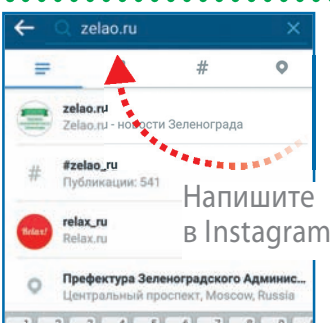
zelao.ru

zelao.ru
Zelao.ru - новости Зеленограда

#zelao_ru
Публикации: 541

Напишите
в Instagram

relax_ru
Relax.ru

Relax!

Префектура Зеленоградского Админис...
Центральный проспект, Moscow, Russia